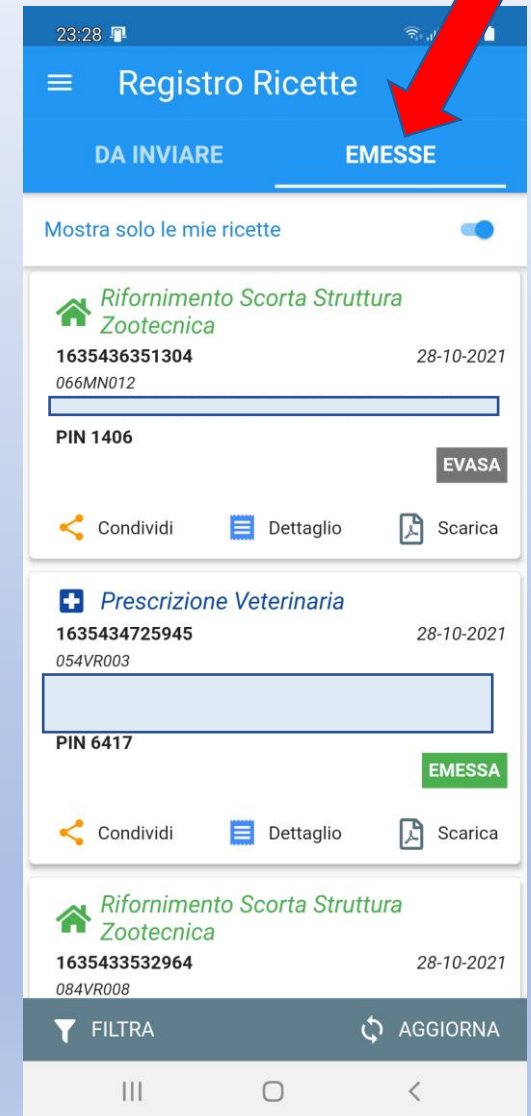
23:28

Registro Ricette

DA INVIARE

EMESSE

Mostra solo le mie ricette

Rifornimento Scorta Struttura Zootecnica
1635436351304
28-10-2021
066MN012

PIN 1406
EVASA

Condividi
Dettaglio
Scarica

Prescrizione Veterinaria
1635434725945
28-10-2021
054VR003

PIN 6417
EMESSA

Condividi
Dettaglio
Scarica

Rifornimento Scorta Struttura Zootecnica
1635433532964
28-10-2021
084VR008

FILTRA
AGGIORNA